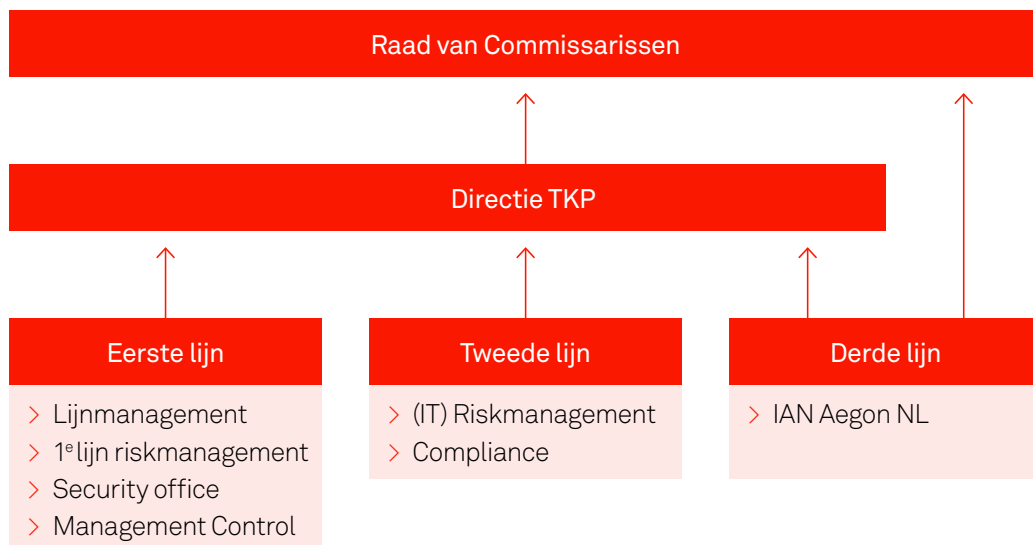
Raad van Commissarissen

Directie TKP

Eerste lijn

> Lijnmanagement
> 1$^{e}$ lijn riskmanagement
> Security office
> Management Control

Tweede lijn

> (IT) Riskmanagement
> Compliance

Derde lijn

> IAN Aegon NL